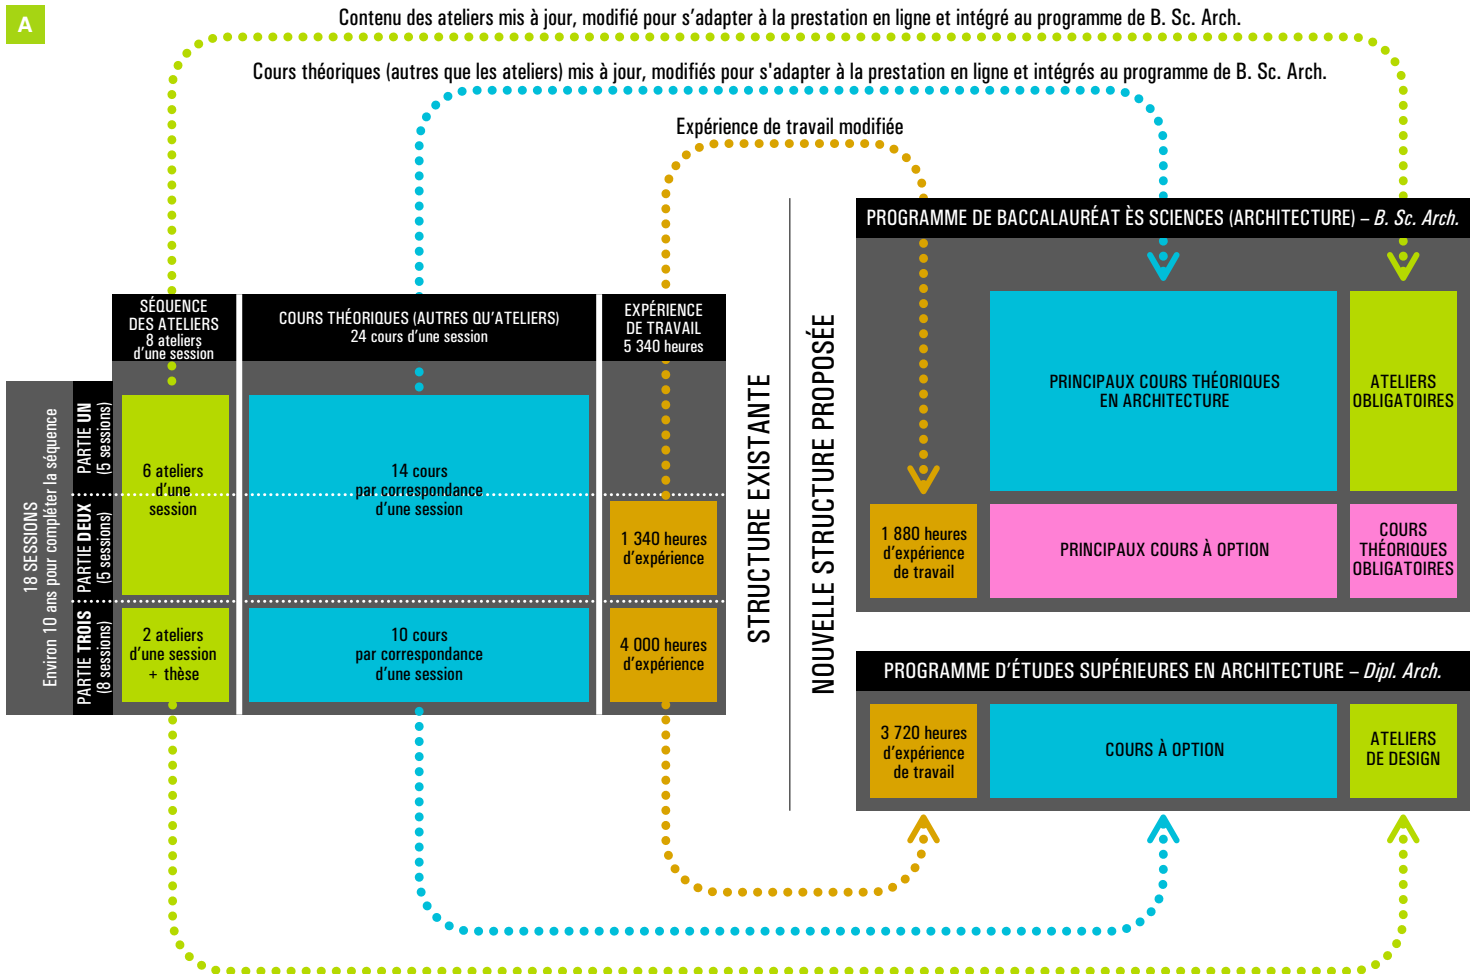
A

Contenu des ateliers mis à jour, modifié pour s'adapter à la prestation en ligne et intégré au programme de B. Sc. Arch.

Cours théoriques (autres que les ateliers) mis à jour, modifiés pour s'adapter à la prestation en ligne et intégrés au programme de B. Sc. Arch.

Expérience de travail modifiée

18 SESSIONS
Environ 10 ans pour compléter la séquence

PARTIE UN (5 sessions)
PARTIE DEUX (5 sessions)
PARTIE TROIS (8 sessions)

SÉQUENCE DES ATELIERS
8 ateliers d'une session

6 ateliers d'une session

2 ateliers d'une session + thèse

COURS THÉORIQUES (AUTRES QU'ATELIERS)
24 cours d'une session

14 cours par correspondance d'une session

10 cours par correspondance d'une session

EXPÉRIENCE DE TRAVAIL
5 340 heures

1 340 heures d'expérience

4 000 heures d'expérience

STRUCTURE EXISTANTE

NOUVELLE STRUCTURE PROPOSÉE

PROGRAMME DE BACCALAURÉAT ÈS SCIENCES (ARCHITECTURE) – B. Sc. Arch.

PRINCIPAUX COURS THÉORIQUES EN ARCHITECTURE

ATELIERS OBLIGATOIRES

1 880 heures d'expérience de travail

PRINCIPAUX COURS À OPTION

COURS THÉORIQUES OBLIGATOIRES

PROGRAMME D'ÉTUDES SUPÉRIEURES EN ARCHITECTURE – Dipl. Arch.

3 720 heures d'expérience de travail

COURS À OPTION

ATELIERS DE DESIGN